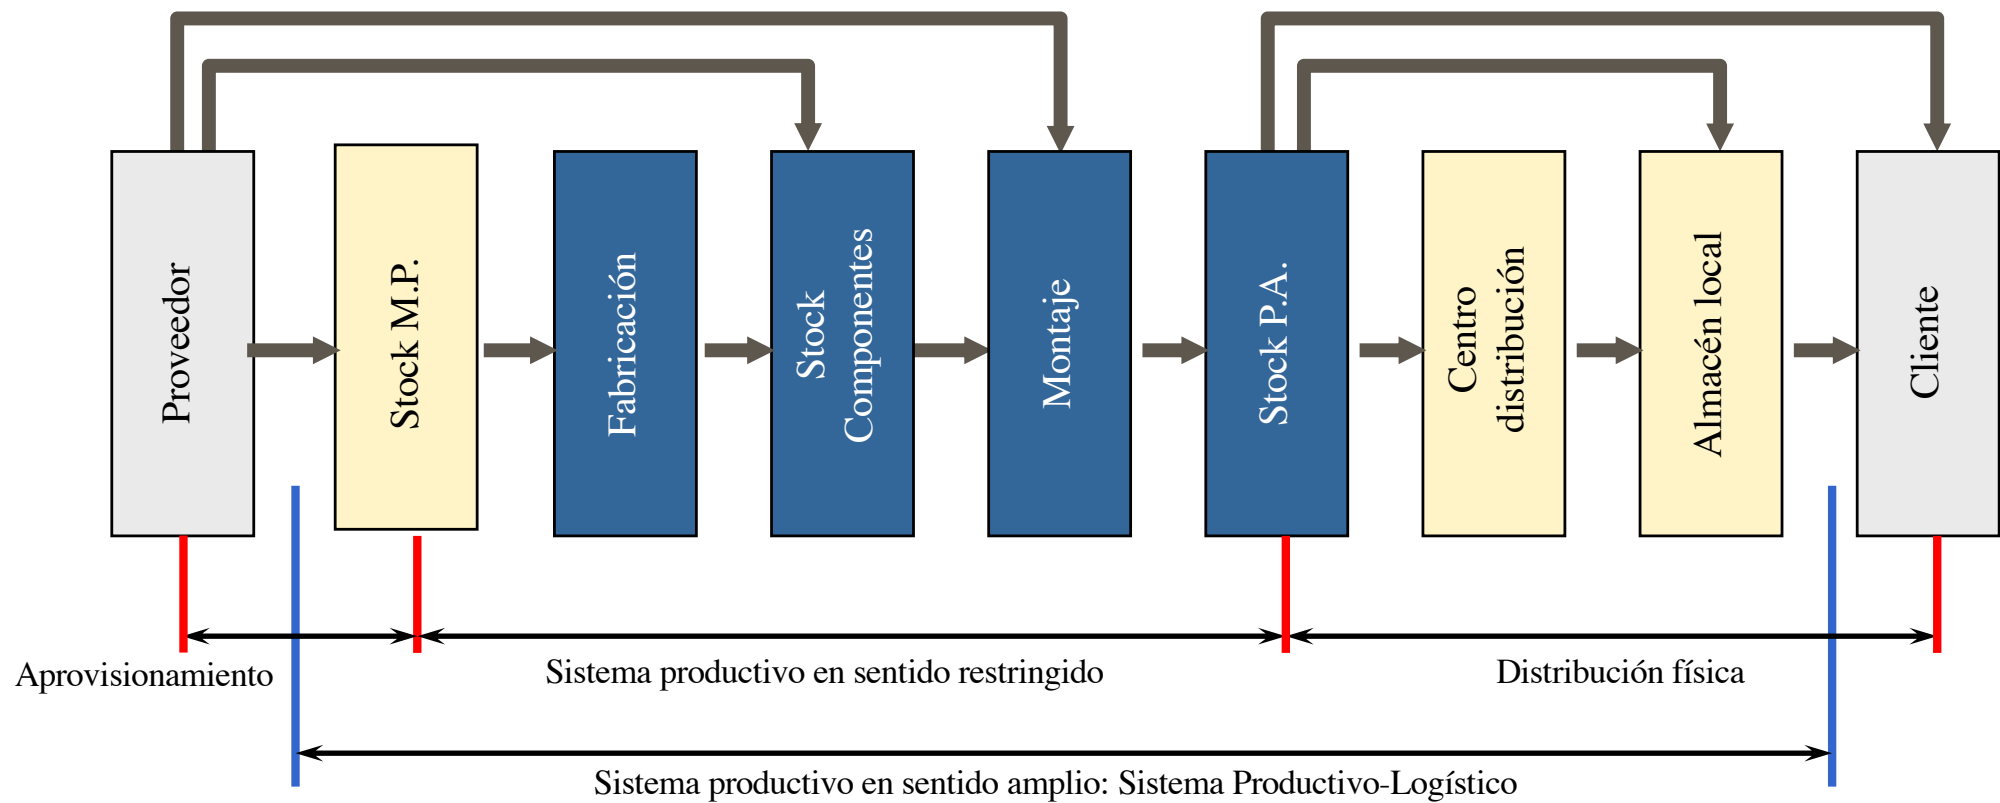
Proveedor

Stock M.P.

Fabricación

Stock Componentes

Montaje

Stock P.A.

Centro distribución

Almacén local

Cliente

Aprovisionamiento

Sistema productivo en sentido restringido

Distribución física

Sistema productivo en sentido amplio: Sistema Productivo-Logístico